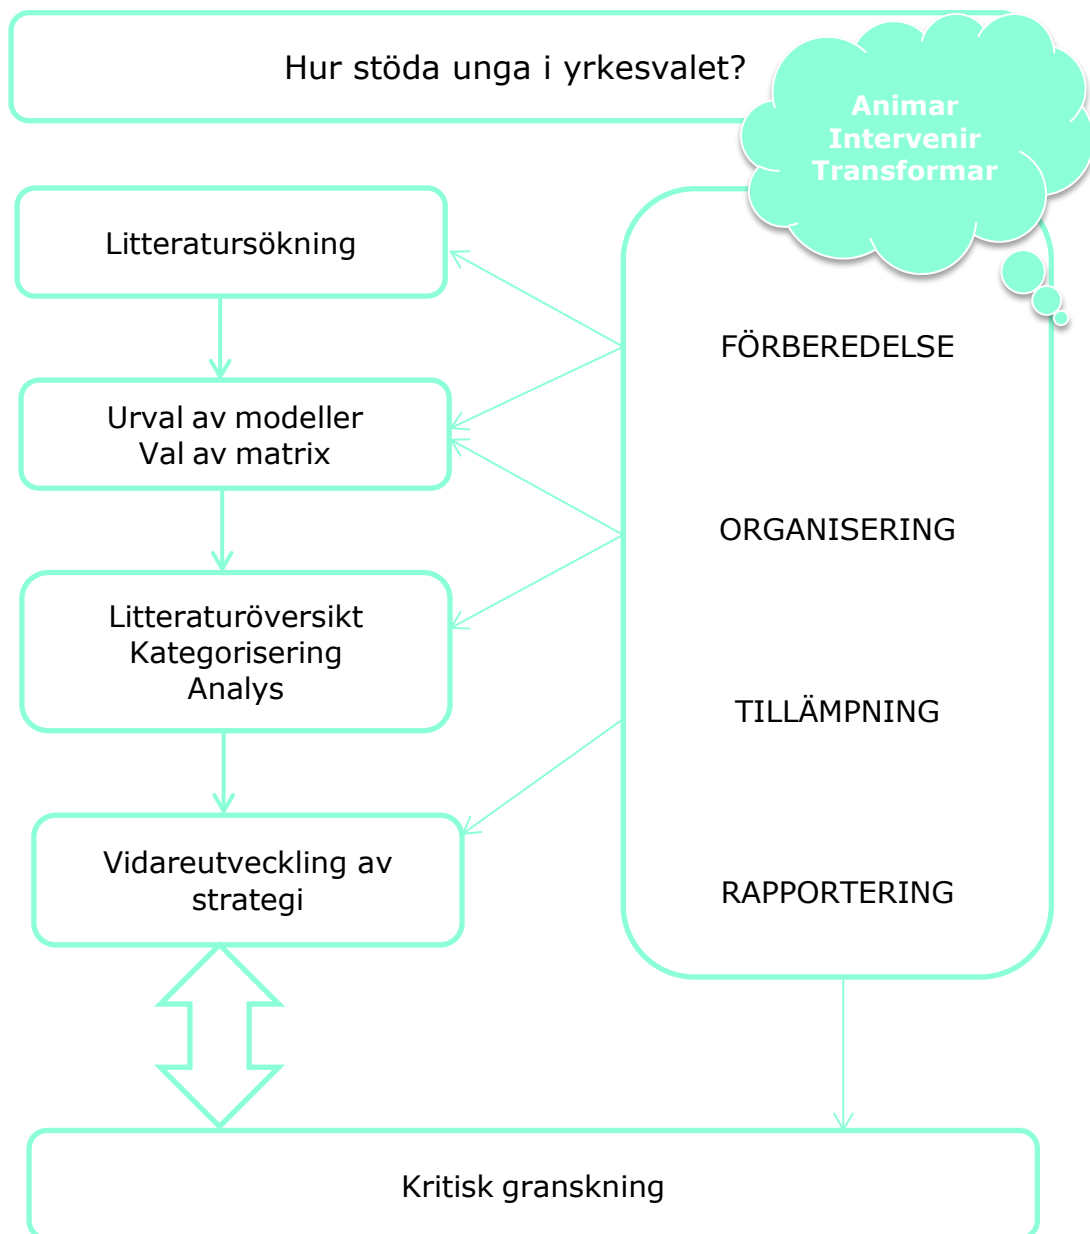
Hur stöda unga i yrkesvalet?

Animar
Intervenir
Transformar

Litteratursökning

Urval av modeller
Val av matrix

Litteraturöversikt
Kategorisering
Analys

Vidareutveckling av strategi

FÖRBEREDELSE

ORGANISERING

TILLÄMPNING

RAPPORTERING

Kritisk granskning